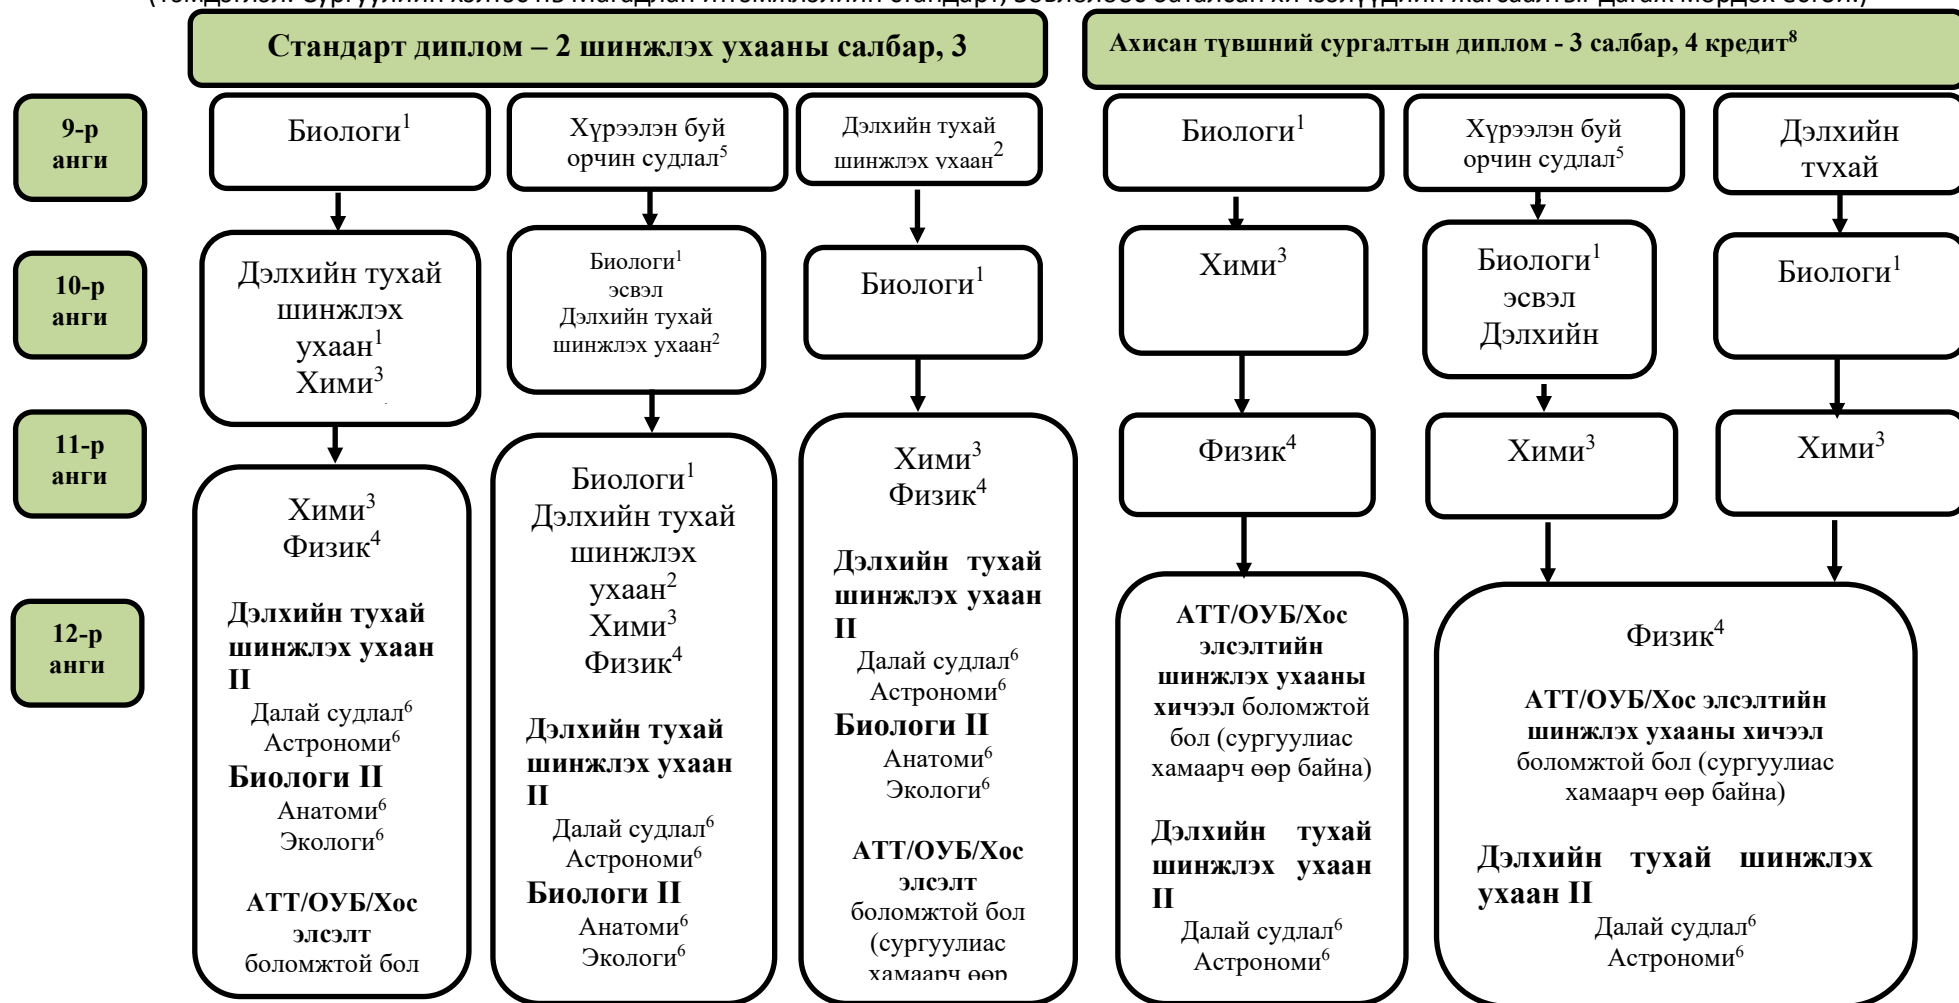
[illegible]

Стандарт диплом – 2 шинжлэх ухааны салбар, 3

Ахисан түвшний сургалтын диплом - 3 салбар, 4 кредит$^8$

9-р анги

10-р анги

11-р анги

12-р анги

Биологи$^1$

Дэлхийн тухай шинжлэх ухаан$^1$ Хими$^3$

Хими$^3$ Физик$^4$

**Дэлхийн тухай шинжлэх ухаан II**

Далай судлал$^6$ Астрономи$^6$

**Биологи II**

Анатоми$^6$ Экологи$^6$

**АТТ/ОУБ/Хос элсэлт** боломжтой бол

Хүрээлэн буй орчин судлал$^5$

Биологи$^1$ эсвэл Дэлхийн тухай шинжлэх ухаан$^2$

Биологи$^1$ Дэлхийн тухай шинжлэх ухаан$^2$ Хими$^3$ Физик$^4$

**Дэлхийн тухай шинжлэх ухаан II**

Далай судлал$^6$ Астрономи$^6$

**Биологи II**

Анатоми$^6$ Экологи$^6$

Дэлхийн тухай шинжлэх ухаан$^2$

Биологи$^1$

Хими$^3$ Физик$^4$

**Дэлхийн тухай шинжлэх ухаан II**

Далай судлал$^6$ Астрономи$^6$

**Биологи II**

Анатоми$^6$ Экологи$^6$

**АТТ/ОУБ/Хос элсэлт** боломжтой бол (сургуулиас хамаарч өөр

Биологи$^1$

Хими$^3$

Физик$^4$

**АТТ/ОУБ/Хос элсэлтийн шинжлэх ухааны хичээл** боломжтой бол (сургуулиас хамаарч өөр байна)

**Дэлхийн тухай шинжлэх ухаан II**

Далай судлал$^6$ Астрономи$^6$

Хүрээлэн буй орчин судлал$^5$

Биологи$^1$ эсвэл Дэлхийн

Хими$^3$

Дэлхийн тухай

Биологи$^1$

Хими$^3$

Физик$^4$

**АТТ/ОУБ/Хос элсэлтийн шинжлэх ухааны хичээл** боломжтой бол (сургуулиас хамаарч өөр байна)

**Дэлхийн тухай шинжлэх ухаан II**

Далай судлал$^6$ Астрономи$^6$